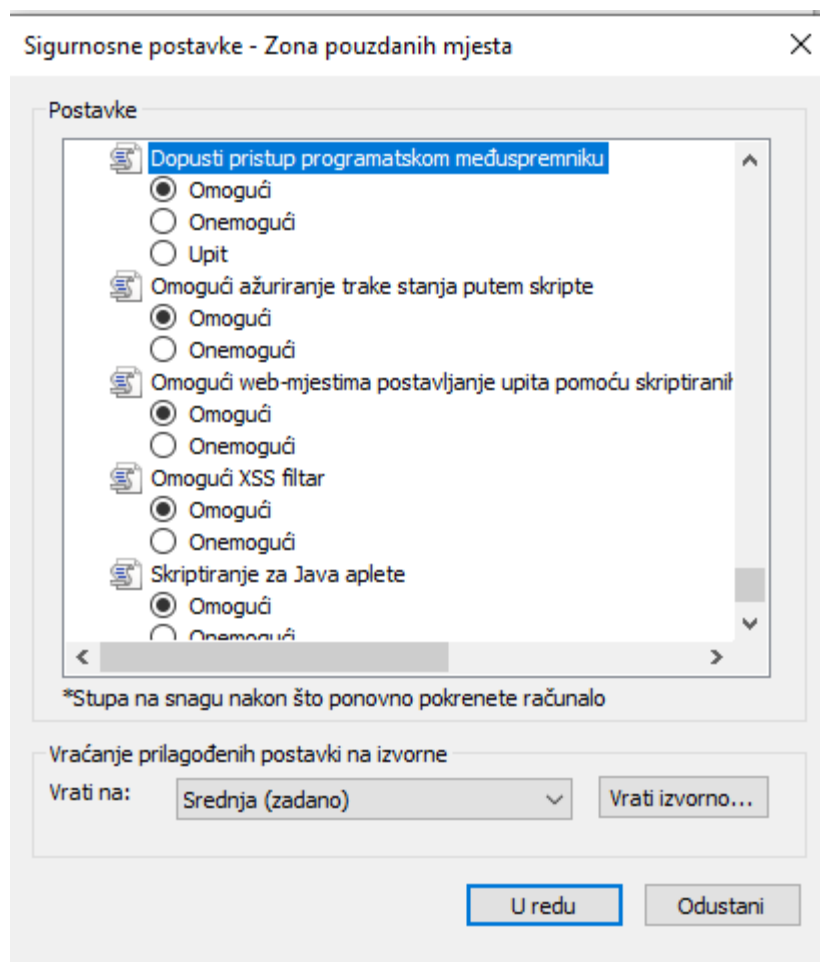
Sigurnosne postavke - Zona pouzdanih mjesta

Postavke

Dopusti pristup programatskom međuspremniku
Omogući
Onemogući
Upit
Omogući ažuriranje trake stanja putem skripte
Omogući
Onemogući
Omogući web-mjestima postavljanje upita pomoću skriptiranih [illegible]
Omogući
Onemogući
Omogući XSS filtar
Omogući
Onemogući
Skriptiranje za Java aplete
Omogući
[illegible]

*Stupa na snagu nakon što ponovno pokrenete računalo

Vraćanje prilagođenih postavki na izvorne
Vrati na: Srednja (zadano)
Vrati izvorno...

U redu
Odustani